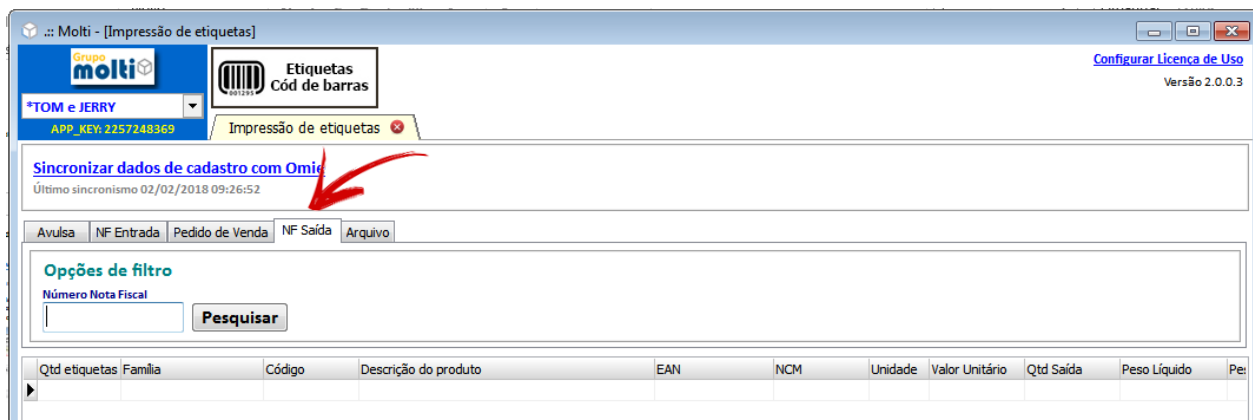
.:: Molti - [Impressão de etiquetas]

Grupo molti

*TOM e JERRY

APP_KEY: 2257248369

Etiquetas Cód de barras

001295

Configurar Licença de Uso

Versão 2.0.0.3

Impressão de etiquetas

Sincronizar dados de cadastro com Omie

Último sincronismo 02/02/2018 09:26:52

Avulsa | NF Entrada | Pedido de Venda | NF Saída | Arquivo

Opções de filtro

Número Nota Fiscal

Pesquisar

| Qtd etiquetas | Família | Código | Descrição do produto | EAN | NCM | Unidade | Valor Unitário | Qtd Saída | Peso Líquido | Pe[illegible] |
|---|---|---|---|---|---|---|---|---|---|---|
| | | | | | | | | | | |